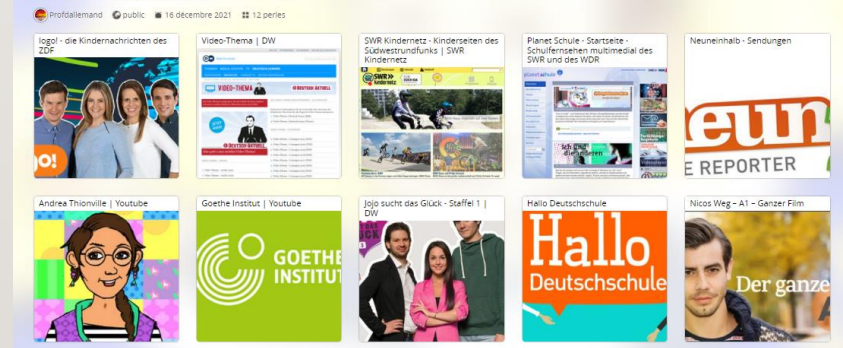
Profdallemand public 16 décembre 2021 12 perles

logo! - die Kindernachrichten des ZDF

Video-Thema | DW

SWR Kindernetz - Kinderseiten des Südwestrundfunks | SWR Kindernetz

Planet Schule - Startseite - Schulfernsehen multimedial des SWR und des WDR

Neuneinhalb - Sendungen

Andrea Thionville | Youtube

Goethe Institut | Youtube

Jojo sucht das Glück - Staffel 1 | DW

Hallo Deutschschule

Nicos Weg – A1 – Ganzer Film

VIDEO-THEMA

ogo!

neun

E REPORTER

GOETHE INSTITUT

Hallo Deutschschule

Der ganze